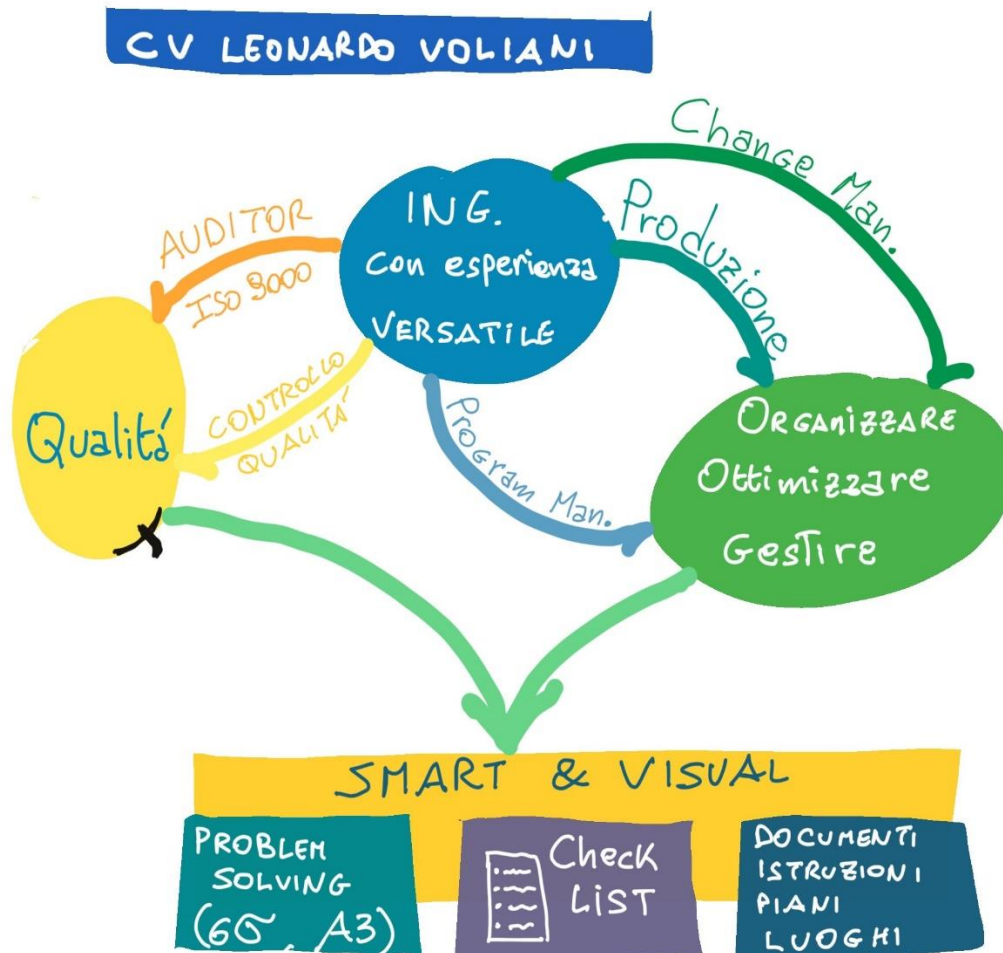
CV LEONARDO VOLIANI

Change Man.

AUDITOR
ISO 9000

ING.
Con esperienza
VERSATILE

Produzione

Qualitá

CONTROLLO QUALITA'

Program Man.

ORGANIZZARE
Ottimizzare
Gestire

SMART & VISUAL

PROBLEM SOLVING
(6σ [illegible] A3)

Check LIST

DOCUMENTI
ISTRUZIONI
PIANI
LUOGHI